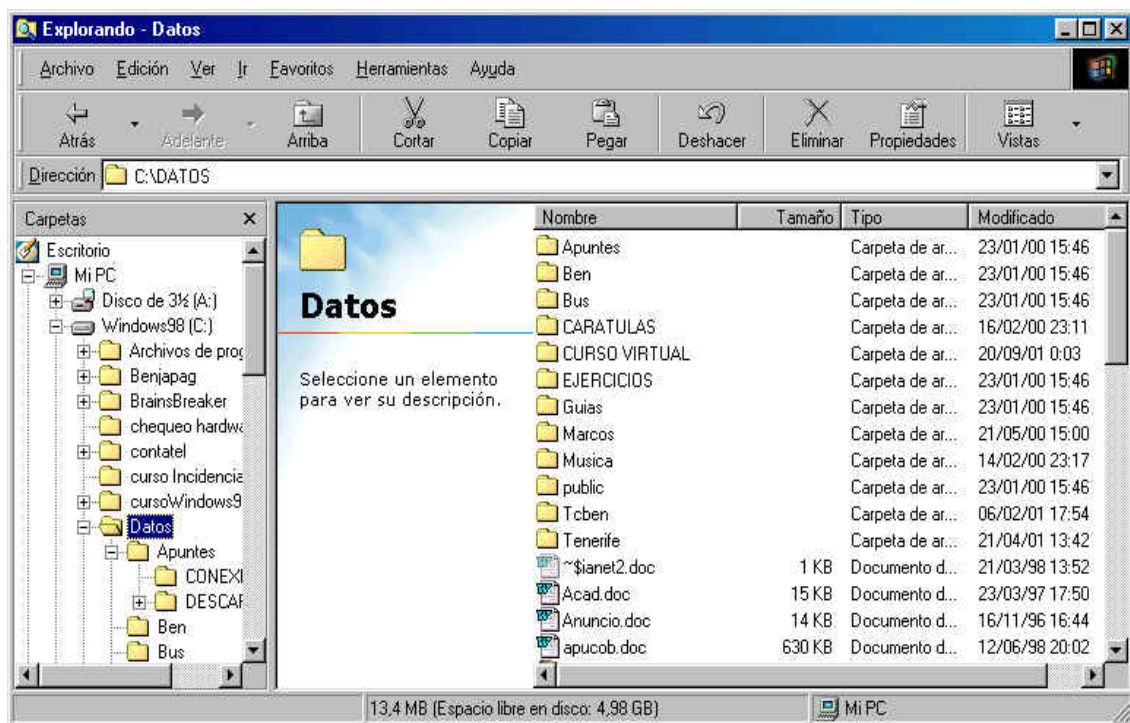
Explorando - Datos

Archivo Edición Ver Ir Favoritos Herramientas Ayuda

Atrás Adelante Arriba Cortar Copiar Pegar Deshacer Eliminar Propiedades Vistas

Dirección C:\DATOS

Carpetas ×

Escritorio
Mi PC
Disco de 3½ (A:)
Windows98 (C:)
Archivos de proc
Benjapag
BrainsBreaker
chequeo hardwa
contatel
curso Incidencia
cursoWindows9
Datos
Apuntes
CONEXI
DESCAF
Ben
Bus

Datos

Seleccione un elemento para ver su descripción.

| Nombre | Tamaño | Tipo | Modificado |
|---|---|---|---|
| Apuntes | | Carpeta de ar... | 23/01/00 15:46 |
| Ben | | Carpeta de ar... | 23/01/00 15:46 |
| Bus | | Carpeta de ar... | 23/01/00 15:46 |
| CARATULAS | | Carpeta de ar... | 16/02/00 23:11 |
| CURSO VIRTUAL | | Carpeta de ar... | 20/09/01 0:03 |
| EJERCICIOS | | Carpeta de ar... | 23/01/00 15:46 |
| Guias | | Carpeta de ar... | 23/01/00 15:46 |
| Marcos | | Carpeta de ar... | 21/05/00 15:00 |
| Musica | | Carpeta de ar... | 14/02/00 23:17 |
| public | | Carpeta de ar... | 23/01/00 15:46 |
| Tcben | | Carpeta de ar... | 06/02/01 17:54 |
| Tenerife | | Carpeta de ar... | 21/04/01 13:42 |
| ~$ianet2.doc | 1 KB | Documento d... | 21/03/98 13:52 |
| Acad.doc | 15 KB | Documento d... | 23/03/97 17:50 |
| Anuncio.doc | 14 KB | Documento d... | 16/11/96 16:44 |
| apucob.doc | 630 KB | Documento d... | 12/06/98 20:02 |

13,4 MB (Espacio libre en disco: 4,98 GB) Mi PC